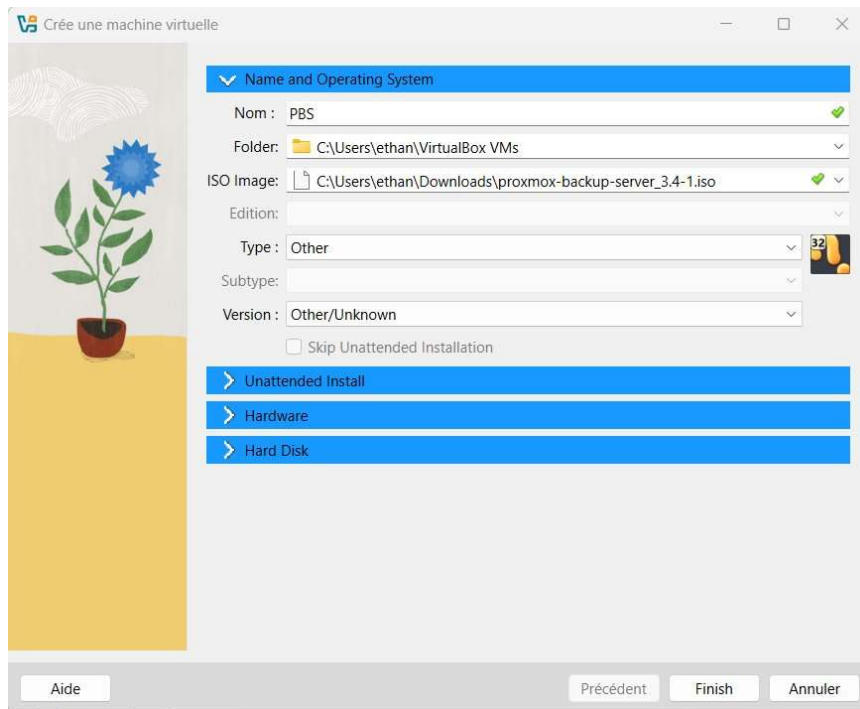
Crée une machine virtuelle

Name and Operating System

Nom : PBS

Folder: C:\Users\ethan\VirtualBox VMs

ISO Image: C:\Users\ethan\Downloads\proxmox-backup-server_3.4-1.iso

Edition:

Type : Other

32

Subtype:

Version : Other/Unknown

Skip Unattended Installation

Unattended Install

Hardware

Hard Disk

Aide

Précédent

Finish

Annuler